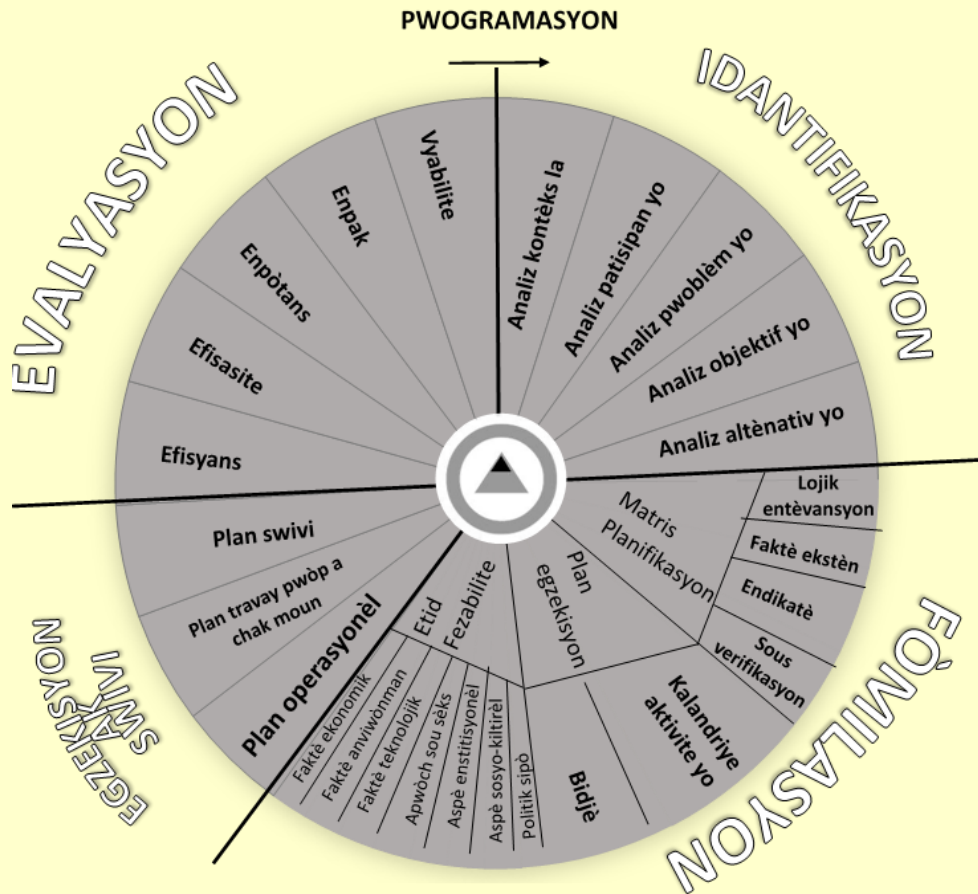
PWOGRAMASYON

IDANTIFIKASYON

Analiz kontèks la
Analiz patisipan yo
Analiz pwoblèm yo
Analiz objektif yo
Analiz altènativ yo

FÒMILASYON

Matris Planifikasyon
Lojik entèvansyon
Faktè ekstèn
Endikatè
Sous verifikasyon
Plan egzekisyon
Kalandriye aktivite yo
Bidjè

EGZEKISYON AK SWIVI

Etid Fezabilite
Faktè ekonomik
Faktè anviwònman
Faktè teknolojik
Apwòch sou sèks
Aspè enstitisyonèl
Aspè sosyo-kiltirèl
Politik sipò
Plan operasyonèl
Plan travay pwòp a chak moun
Plan swivi

EVALYASYON

Efisyans
Efisasite
Enpòtans
Enpak
Vyabilite